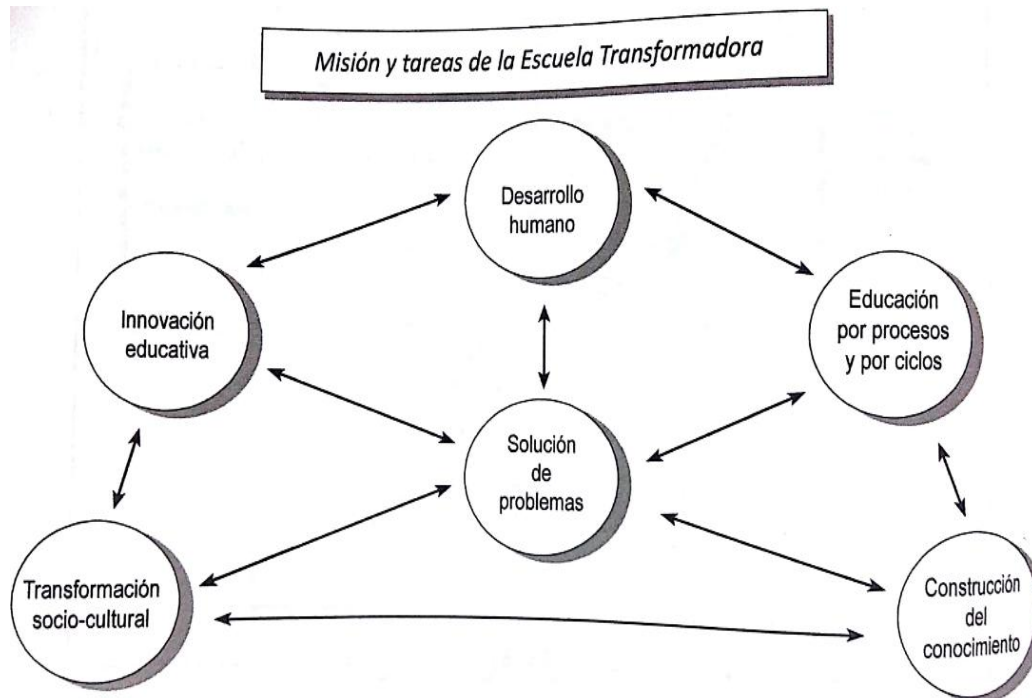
Misión y tareas de la Escuela Transformadora

Desarrollo humano

Innovación educativa

Educación por procesos y por ciclos

Solución de problemas

Transformación socio-cultural

Construcción del conocimiento